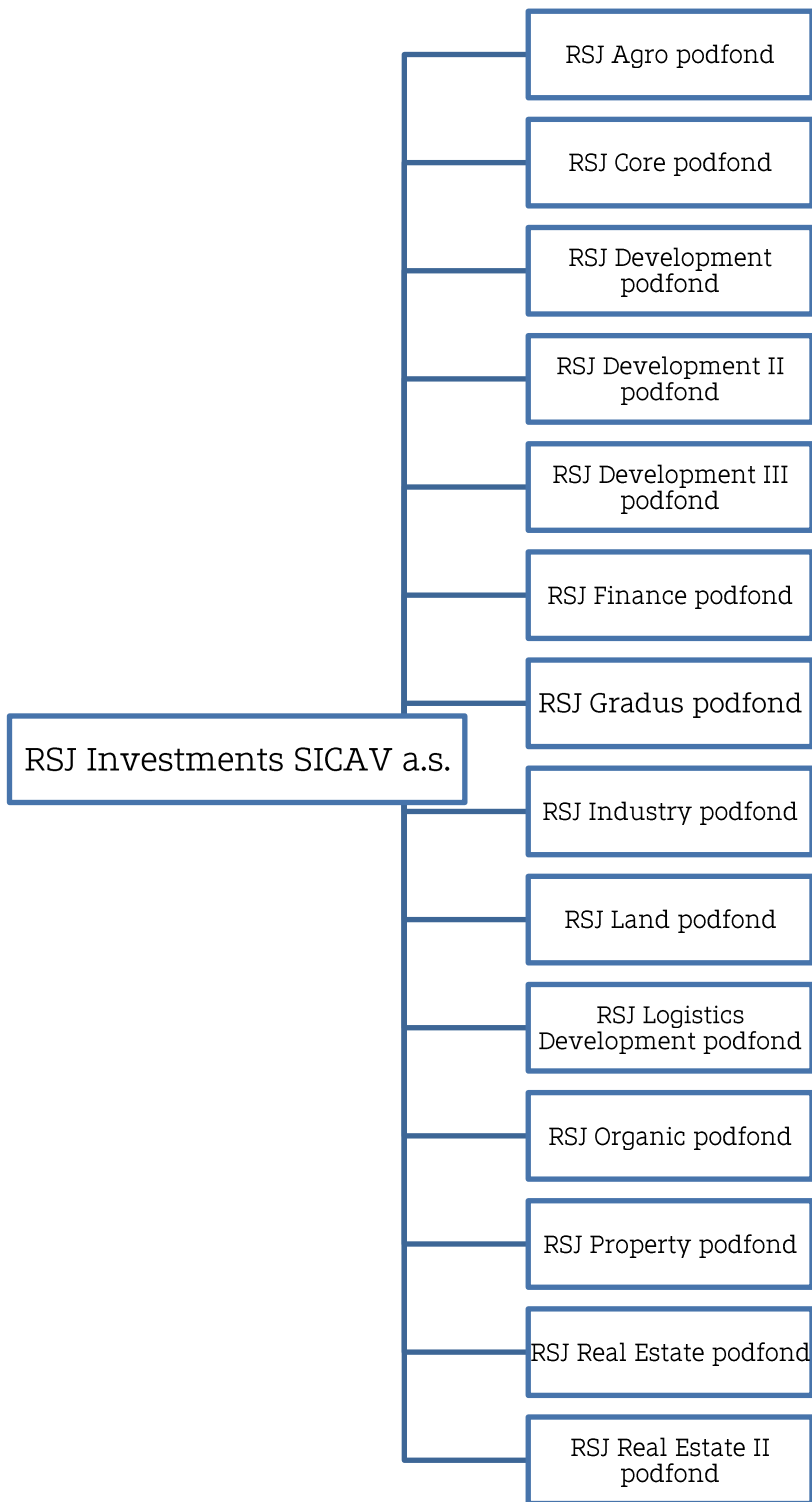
RSJ Investments SICAV a.s.

RSJ Agro podfond

RSJ Core podfond

RSJ Development podfond

RSJ Development II podfond

RSJ Development III podfond

RSJ Finance podfond

RSJ Gradus podfond

RSJ Industry podfond

RSJ Land podfond

RSJ Logistics Development podfond

RSJ Organic podfond

RSJ Property podfond

RSJ Real Estate podfond

RSJ Real Estate II podfond